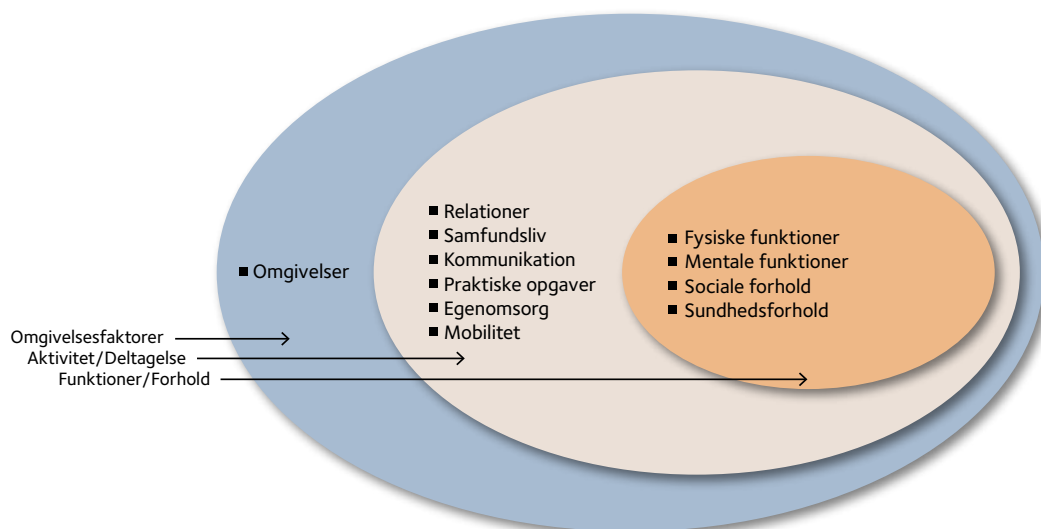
■ Omgivelser

■ Relationer
■ Samfundsliv
■ Kommunikation
■ Praktiske opgaver
■ Egenomsorg
■ Mobilitet

■ Fysiske funktioner
■ Mentale funktioner
■ Sociale forhold
■ Sundhedsforhold

Omgivelsesfaktorer
Aktivitet/Deltagelse
Funktioner/Forhold